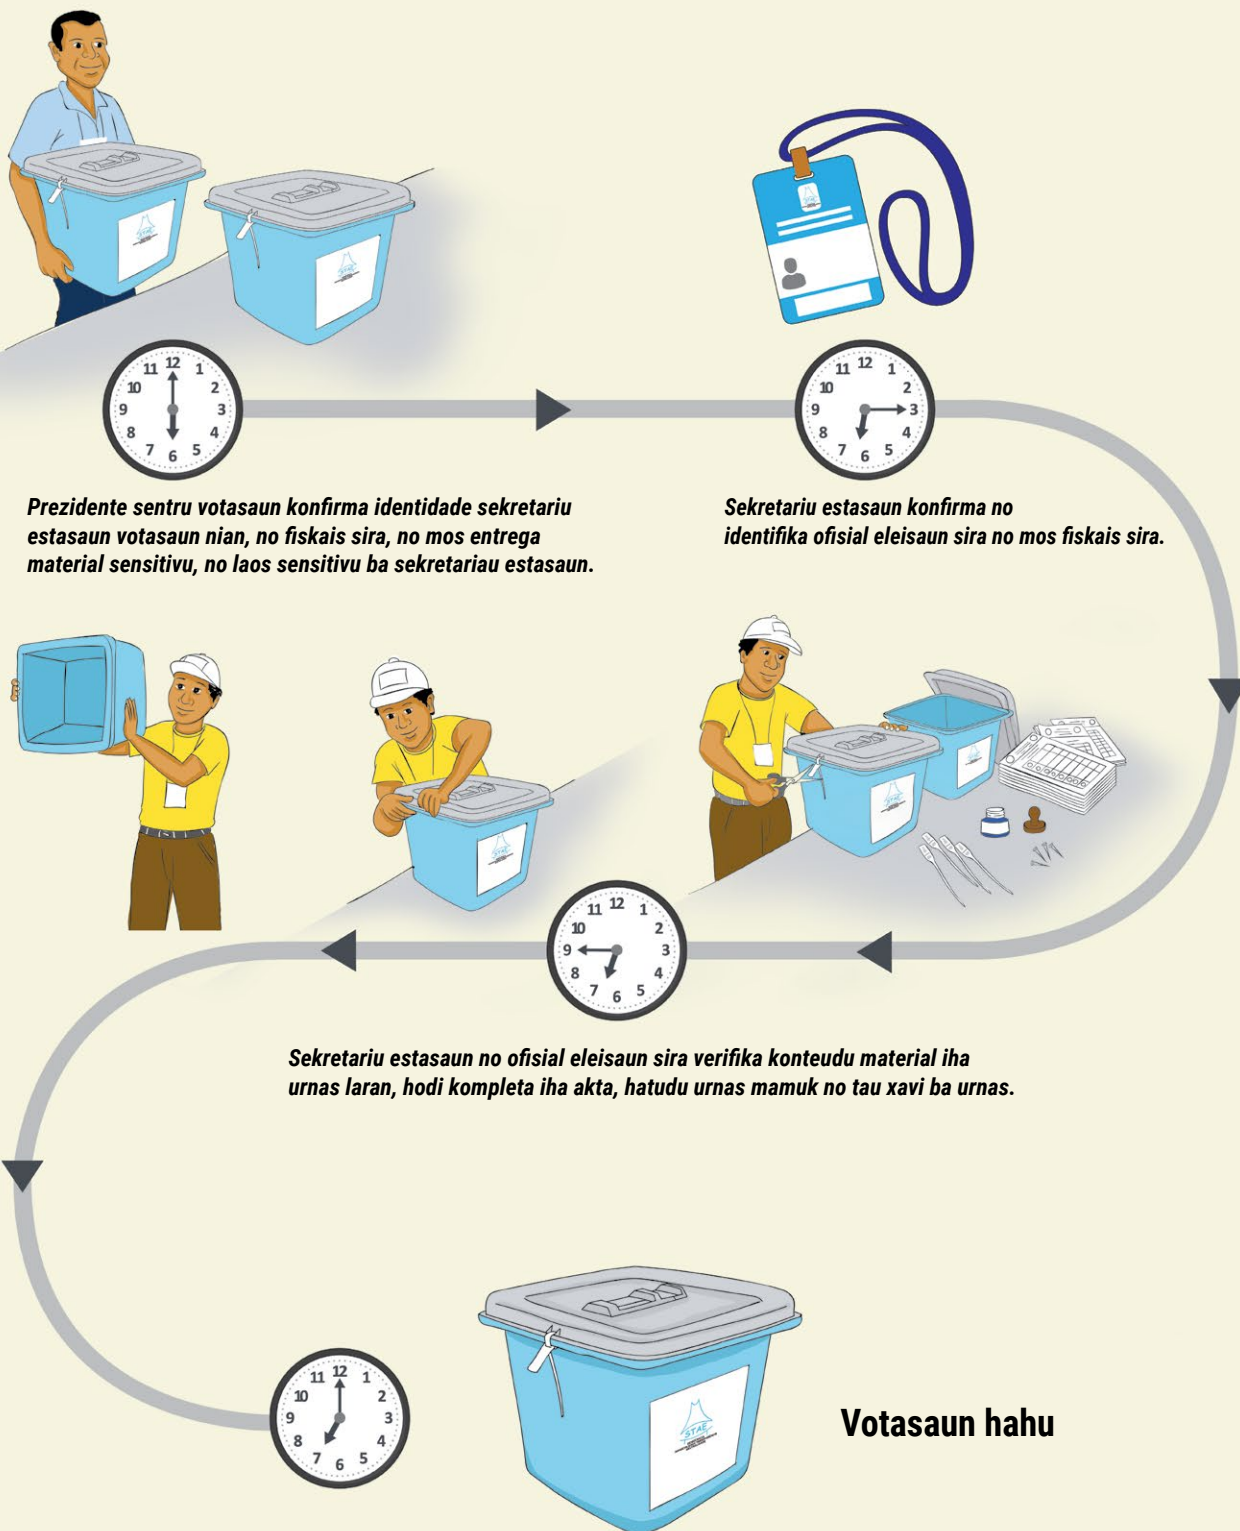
Prezidente sentru votasaun konfirma identidade sekretariu estasaun votasaun nian, no fiskais sira, no mos entrega material sensitivu, no laos sensitivu ba sekretariau estasaun.

Sekretariu estasaun konfirma no identifika ofisial eleisaun sira no mos fiskais sira.

Sekretariu estasaun no ofisial eleisaun sira verifika konteudu material iha urnas laran, hodi kompleta iha akta, hatudu urnas mamuk no tau xavi ba urnas.

Votasaun hahu